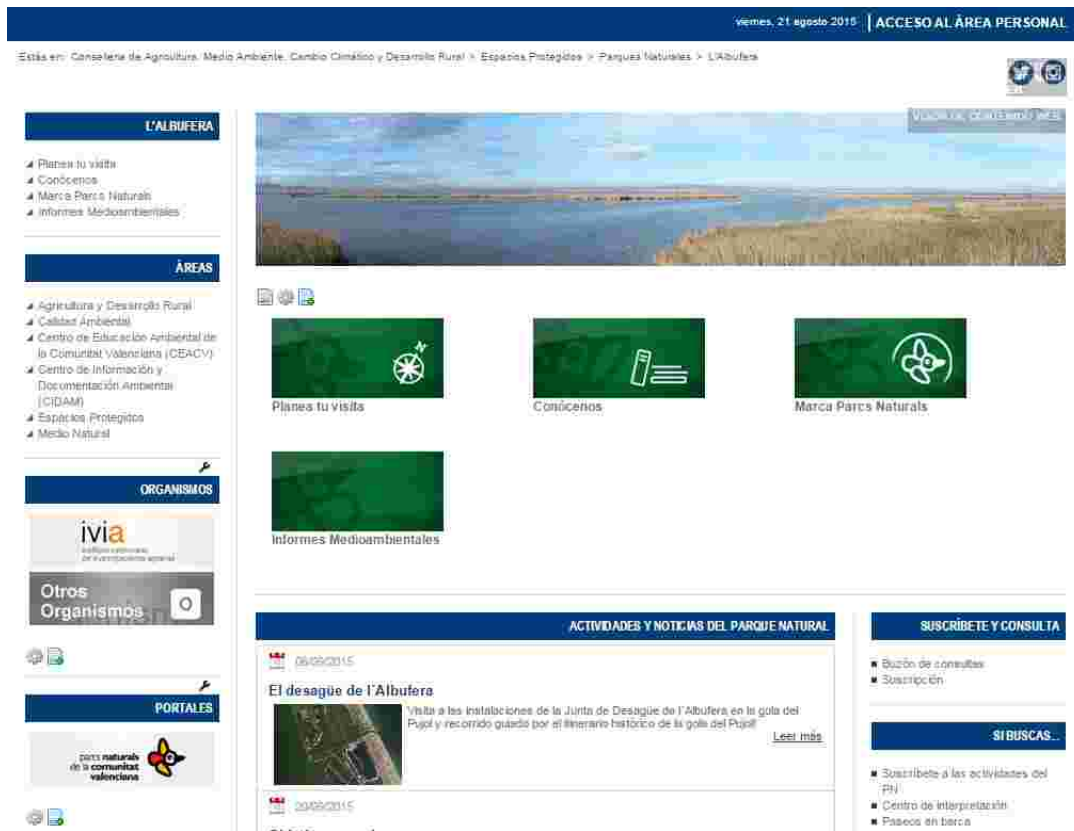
viernes, 21 agosto 2015 | ACCESO AL ÁREA PERSONAL

Estás en: Conselleria de Agricultura, Medio Ambiente, Cambio Climático y Desarrollo Rural > Espacios Protegidos > Parques Naturales > L'Albufera

L'ALBUFERA

Planea tu visita
Conócenos
Marca Parcs Naturals
Informes Medioambientales

ÀREAS

Agricultura y Desarrollo Rural
Calidad Ambiental
Centro de Educación Ambiental de la Comunitat Valenciana (CEACV)
Centro de Información y Documentación Ambiental (CIDAM)
Espacios Protegidos
Medio Natural

ORGANISMOS

ivia
Institut valencià de investigacions agràries

Otros Organismos

PORTALES

parcs naturals de la comunitat valenciana

VISOR DE CONTENIDO WEB

Planea tu visita

Conócenos

Marca Parcs Naturals

Informes Medioambientales

ACTIVIDADES Y NOTICIAS DEL PARQUE NATURAL

06/09/2015

El desagüe de l´Albufera

Visita a las instalaciones de la Junta de Desagüe de l´Albufera en la gola del Pujol y recorrido guiado por el itinerario histórico de la gola del Pujol!

Leer más

20/09/2015

SUSCRÍBETE Y CONSULTA

Buzón de consultas
Suscripción

SI BUSCAS...

Suscríbete a las actividades del PN
Centro de interpretación
Paseos en barca